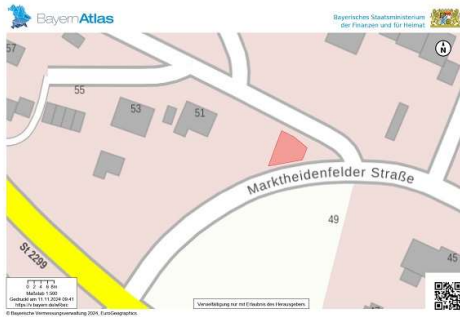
BayernAtlas

Bayerisches Staatsministerium der Finanzen und für Heimat

57

55

53

51

Marktheidenfelder Straße

49

45

St 2299

0 2 4 6m
Maßstab 1:500
Gedruckt am 11.11.2024 09:41
https://v.bayern.de/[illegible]

Vervielfältigung nur mit Erlaubnis des Herausgebers

© Bayerische Vermessungsverwaltung 2024, EuroGeographics